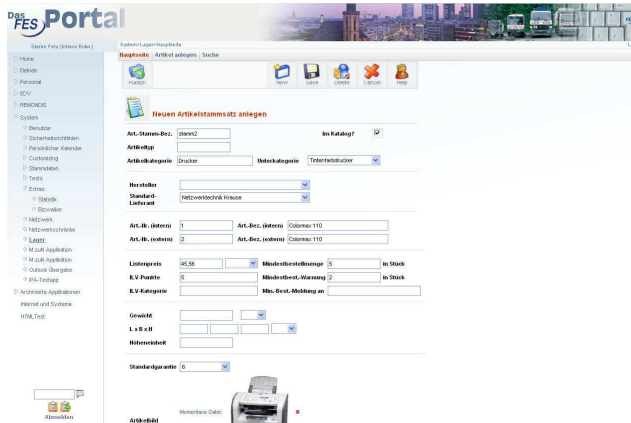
Das FES Portal

Stefan Fehr (Intesor Ende)

System>Lager>Hauptseite

Hauptseite | Artikel anlegen | Suche

Home
Betrieb
Personal
EDV
REMONDIS
System
Benutzer
Sicherheitsrichtlinien
Persönlicher Kalender
Customizing
Stammdaten
Tests
Extras
Statistik
Bitzwalker
Netzwerk
Netzwerkschränke
Lager
M zuM Applikation
M zuM Applikation
Outlook Übergabe
IPA-Testapp
Archivierte Applikationen
Internet und Systeme
HTML Test

Abmelden

Zurück

New Save Delete Cancel Help

Neuen Artikelstammsatz anlegen

Art.-Stamm-Bez. stamm2
Im Katalog?
Artikeltyp
Artikelkategorie Drucker
Unterkategorie Tintenfarbdrucker

Hersteller
Standard-Lieferant Netzwerktechnik Krause

Art.-Nr. (intern) 1
Art.-Bez. (intern) Colormax 110
Art.-Nr. (extern) 2
Art.-Bez. (extern) Colormax 110

Listenpreis 45,56
Mindestbestellmenge 5 in Stück
B.V-Punkte 5
Mindestbest.-Warnung 2 in Stück
B.V-Kategorie
Min.-Best.-Meldung an

Gewicht
L x B x H
Höheneinheit

Standardgarantie 6

Momentane Datei:
Artikelbild